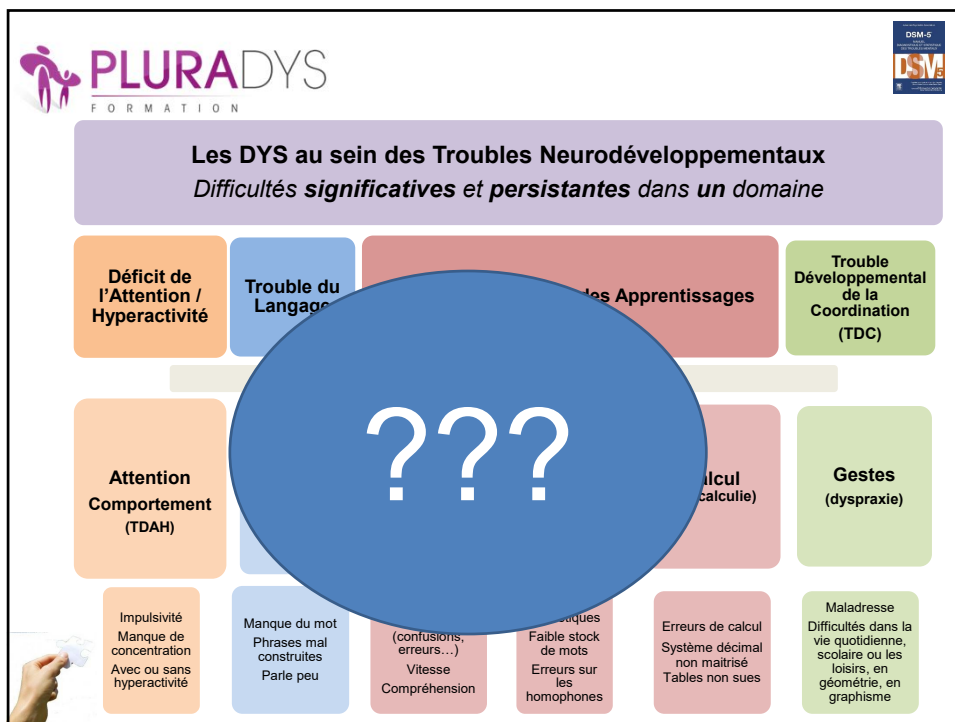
PLURADYS
FORMATION

DSM-5
DSM-5

Les DYS au sein des Troubles Neurodéveloppementaux
*Difficultés **significatives** et **persistantes** dans **un** domaine*

Déficit de l'Attention / Hyperactivité

Trouble du Langag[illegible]

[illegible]des Apprentissages

Trouble Développemental de la Coordination (TDC)

???

Attention Comportement (TDAH)

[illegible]alcul
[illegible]calculie)

Gestes (dyspraxie)

Impulsivité
Manque de concentration
Avec ou sans hyperactivité

Manque du mot
Phrases mal construites
Parle peu

(confusions, erreurs…)
Vitesse
Compréhension

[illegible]tiques
Faible stock de mots
Erreurs sur les homophones

Erreurs de calcul
Système décimal non maitrisé
Tables non sues

Maladresse
Difficultés dans la vie quotidienne, scolaire ou les loisirs, en géométrie, en graphisme